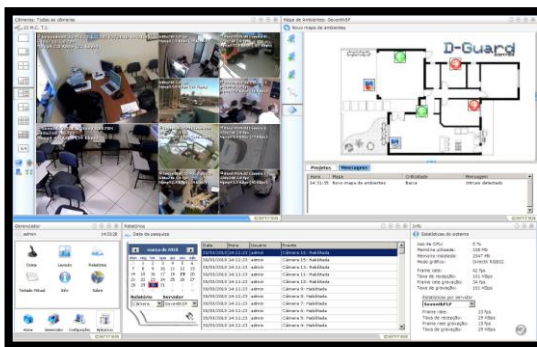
Câmeras: Todas as câmeras

Mapa de ambientes: SevenKSF

Novo mapa de ambientes

D-Guard

Projetos | Mensagens

| Hora | Mapa | Criticidade | Mensagem |
|---|---|---|---|
| 14:31:35 | Novo mapa de ambientes | Baixa | Intruso detectado |

Gerenciador

admin

Relatórios

Data da pesquisa

março de 2010

Relatório

Servidor

SevenKSF

| Data | Hora | Usuário | Evento |
|---|---|---|---|
| 30/03/2010 | 14:11:23 | admin | Câmera 15 - Habilitada |
| 30/03/2010 | 14:11:23 | admin | Câmera 14 - Habilitada |
| 30/03/2010 | 14:11:23 | admin | Câmera 13 - Habilitada |
| 30/03/2010 | 14:11:23 | admin | Câmera 12 - Habilitada |
| 30/03/2010 | 14:11:23 | admin | Câmera 11 - Habilitada |
| 30/03/2010 | 14:11:23 | admin | Câmera 10 - Habilitada |
| 30/03/2010 | 14:11:23 | admin | Câmera 9 - Habilitada |
| 30/03/2010 | 14:11:23 | admin | Câmera 8 - Habilitada |
| 30/03/2010 | 14:11:23 | admin | Câmera 7 - Habilitada |
| 30/03/2010 | 14:11:23 | admin | Câmera 6 - Habilitada |
| 30/03/2010 | 14:11:23 | admin | Câmera 5 - Habilitada |
| 30/03/2010 | 14:11:23 | admin | Câmera 4 - Habilitada |
| 30/03/2010 | 14:11:23 | admin | Câmera 3 - Habilitada |

Info

Estatísticas do sistema

Uso de CPU: 5 %
Memória utilizada: 108 Mb
Memória instalada: 2047 Mb
Modo gráfico: Direct3D

Frame rate: 62 fps
Taxa de recepção: 10 Kbps
Frame rate gravação: 34 fps
Taxa de gravação: 151 Kbps

Estatísticas por servidor

SevenKSF

Frame rate: 23 fps
Taxa de recepção: 29 Kbps
Frame rate gravação: 15 fps
Taxa de gravação: 29 Kbps